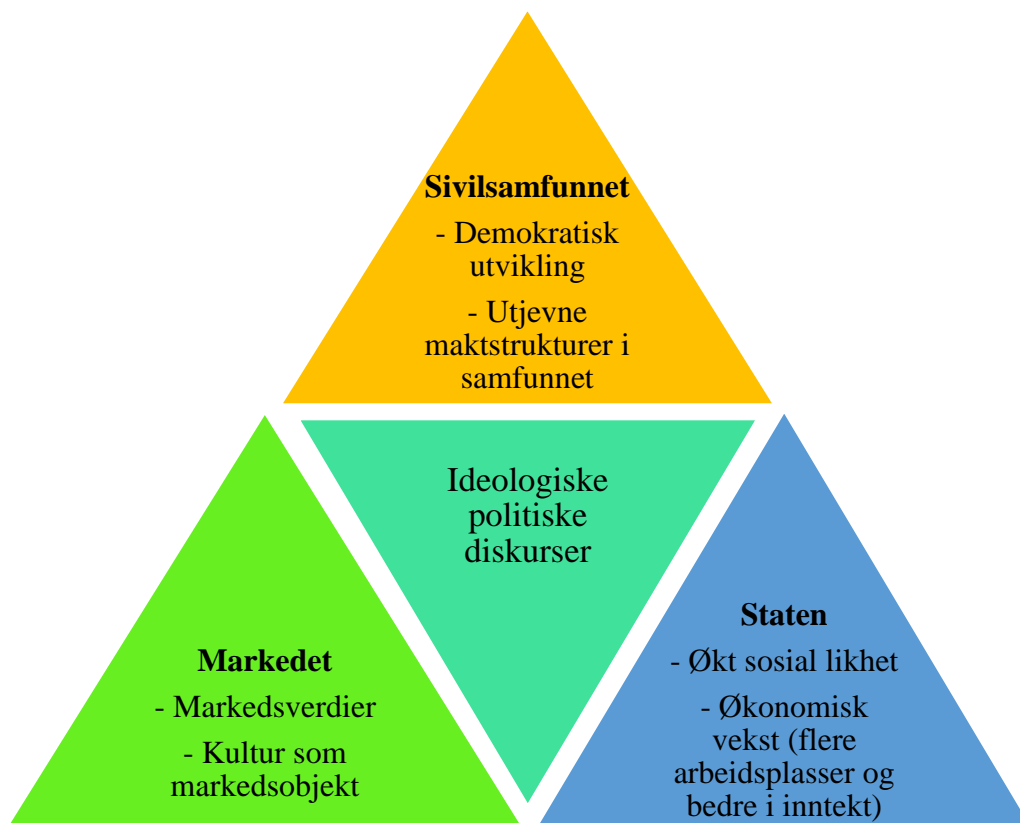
Sivilsamfunnet
- Demokratisk utvikling
- Utjevne maktstrukturer i samfunnet

Ideologiske politiske diskurser

Markedet
- Markedsverdier
- Kultur som markedsobjekt

Staten
- Økt sosial likhet
- Økonomisk vekst (flere arbeidsplasser og bedre i inntekt)